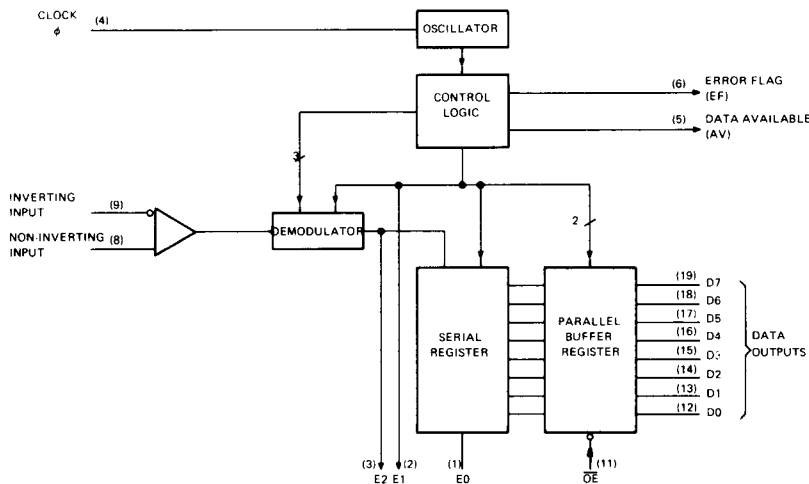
CLOCK
$\phi$
(4)
OSCILLATOR
CONTROL LOGIC
(6) ERROR FLAG (EF)
(5) DATA AVAILABLE (AV)
3
INVERTING INPUT
(9)
NON-INVERTING INPUT
(8)
DEMODULATOR
2
SERIAL REGISTER
PARALLEL BUFFER REGISTER
(19) D7
(18) D6
(17) D5
(16) D4
(15) D3
(14) D2
(13) D1
(12) D0
DATA OUTPUTS
(3) E2
(2) E1
(1) E0
(11) $\overline{OE}$